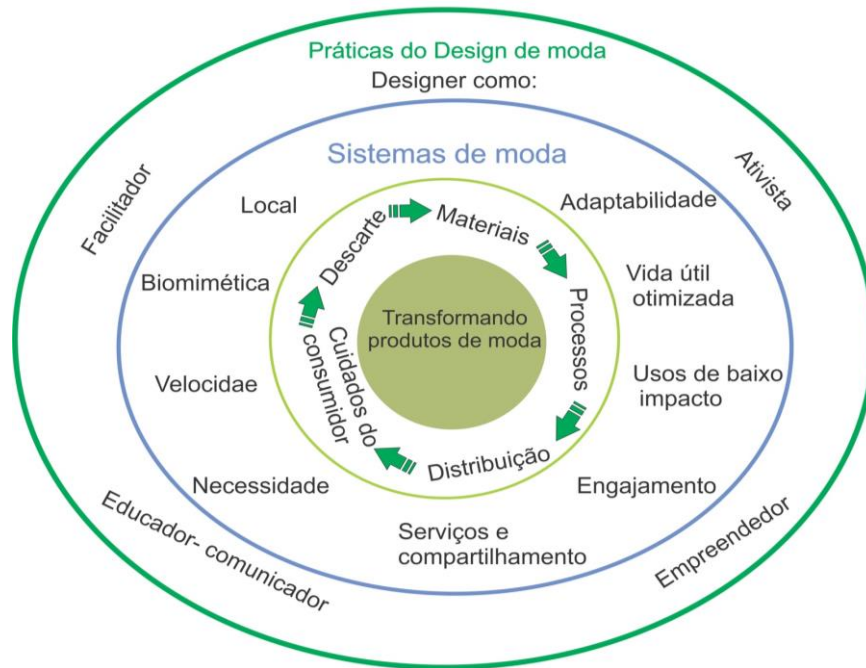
Práticas do Design de moda
Designer como:

Facilitador

Ativista

Sistemas de moda

Local

Adaptabilidade

Descarte

Materiais

Biomimética

Vida útil otimizada

Transformando produtos de moda

Processos

Cuidados do consumidor

Velocidae

Usos de baixo impacto

Distribuição

Necessidade

Engajamento

Serviços e compartilhamento

Educador- comunicador

Empreendedor